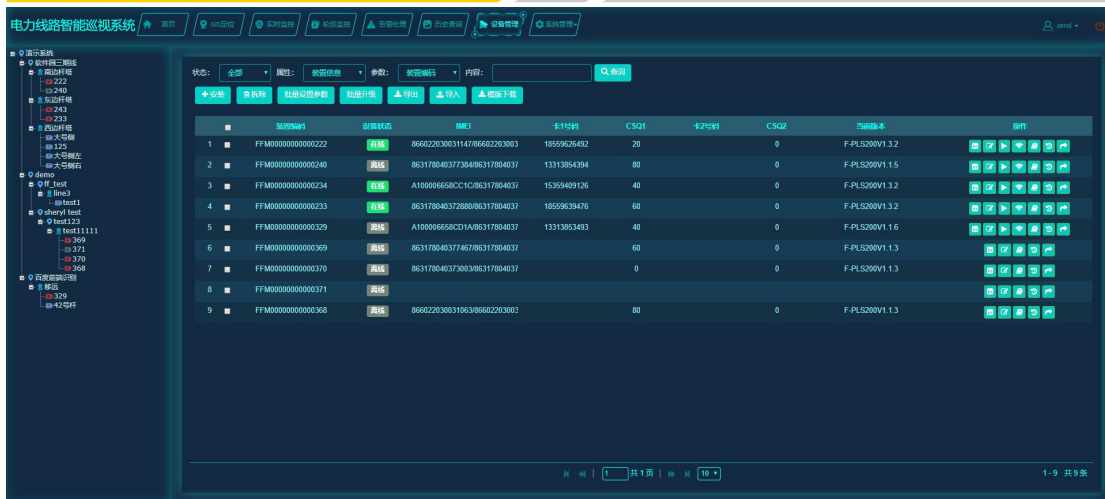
电力线路智能巡视系统 首页 GIS定位 实时监控 轮巡监控 告警处理 历史查询 设备管理 系统管理

zerol

演示系统
软件园三期线
南边杆塔
222
240
东边杆塔
243
233
西边杆塔
大号侧
125
大号侧左
大号侧右
demo
ff_test
line3
test1
sheryl test
test123
test11111
369
371
370
368
百度能装识别
移远
329
42号杆

状态: 全部 属性: 装置信息 参数: 装置编码 内容: 查询

+安装 拆除 批量设置参数 批量升级 导出 导入 模版下载

| | | 装置编码 | 设备状态 | IMEI | 卡1号码 | CSQ1 | 卡2号码 | CSQ2 | 当前版本 | 操作 |
|---|---|---|---|---|---|---|---|---|---|---|
| 1 | ■ | FFM00000000000222 | 在线 | 866022030031147/86602203003 | 18559626492 | 20 | | 0 | F-PLS200V1.3.2 | |
| 2 | ■ | FFM00000000000240 | 离线 | 863178040377384/86317804037 | 13313854394 | 80 | | 0 | F-PLS200V1.1.5 | |
| 3 | ■ | FFM00000000000234 | 在线 | A100006658CC1C/86317804037 | 15359409126 | 40 | | 0 | F-PLS200V1.3.2 | |
| 4 | ■ | FFM00000000000233 | 在线 | 863178040372880/86317804037 | 18559639476 | 60 | | 0 | F-PLS200V1.3.2 | |
| 5 | ■ | FFM00000000000329 | 离线 | A100006658CD1A/86317804037 | 13313853493 | 40 | | 0 | F-PLS200V1.1.6 | |
| 6 | ■ | FFM00000000000369 | 离线 | 863178040377467/86317804037 | | 60 | | 0 | F-PLS200V1.1.3 | |
| 7 | ■ | FFM00000000000370 | 离线 | 863178040373003/86317804037 | | 0 | | 0 | F-PLS200V1.1.3 | |
| 8 | ■ | FFM00000000000371 | 离线 | | | | | | | |
| 9 | ■ | FFM00000000000368 | 离线 | 866022030031063/86602203003 | | 80 | | 0 | F-PLS200V1.1.3 | |

1 共1页 10

1-9 共9条